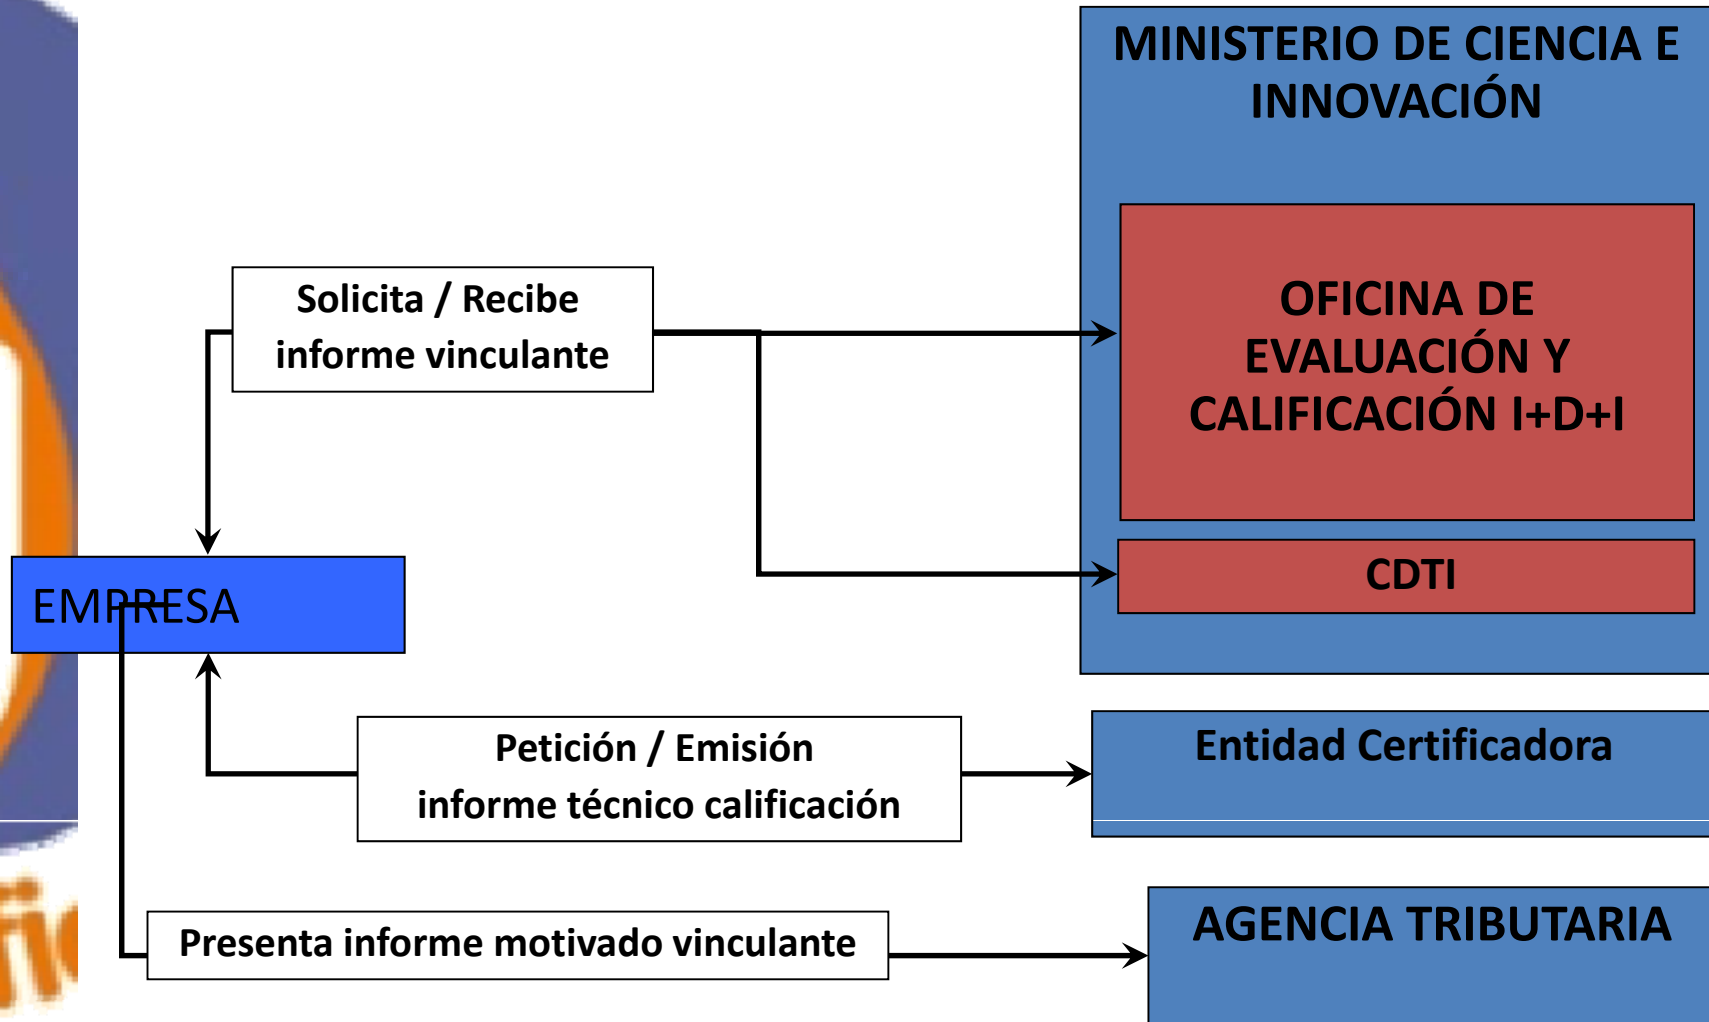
MINISTERIO DE CIENCIA E INNOVACIÓN

OFICINA DE EVALUACIÓN Y CALIFICACIÓN I+D+I

CDTI

Solicita / Recibe
informe vinculante

EMPRESA

Petición / Emisión
informe técnico calificación

Entidad Certificadora

Presenta informe motivado vinculante

AGENCIA TRIBUTARIA